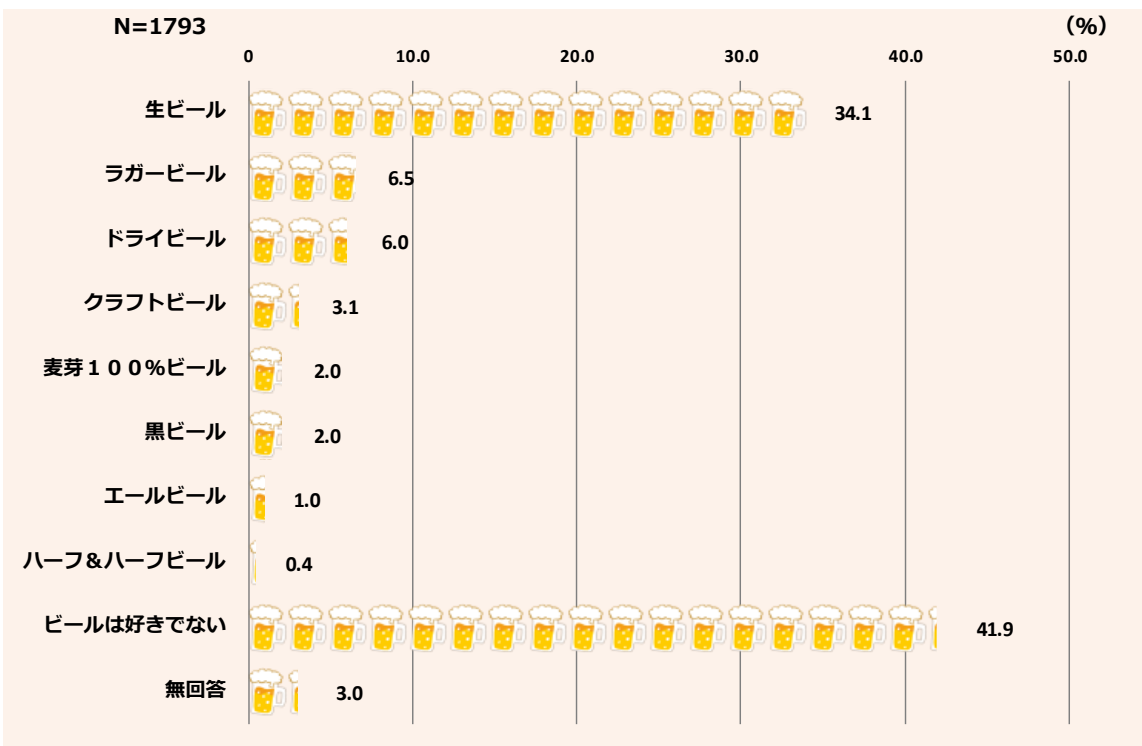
N=1793

(%)

0
10.0
20.0
30.0
40.0
50.0

生ビール 34.1
ラガービール 6.5
ドライビール 6.0
クラフトビール 3.1
麦芽１００%ビール 2.0
黒ビール 2.0
エールビール 1.0
ハーフ＆ハーフビール 0.4
ビールは好きでない 41.9
無回答 3.0